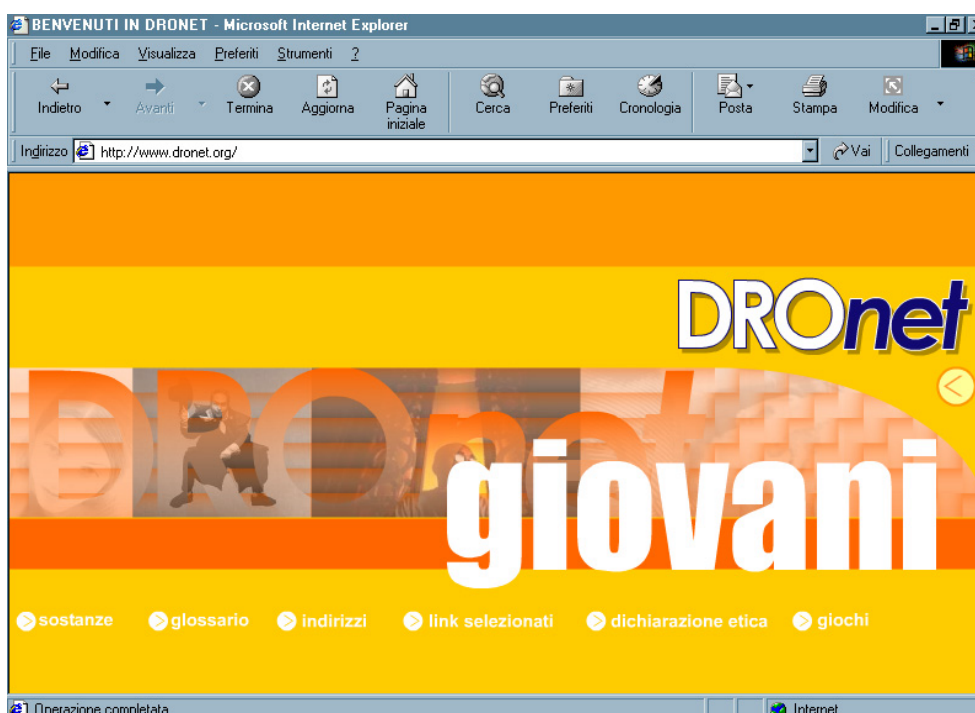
BENVENUTI IN DRONET - Microsoft Internet Explorer

File Modifica Visualizza Preferiti Strumenti ?

Indietro Avanti Termina Aggiorna Pagina iniziale Cerca Preferiti Cronologia Posta Stampa Modifica

Indirizzo http://www.dronet.org/ Vai Collegamenti

DROnet

DROnet

giovani

sostanze glossario indirizzi link selezionati dichiarazione etica giochi

Operazione completata Internet